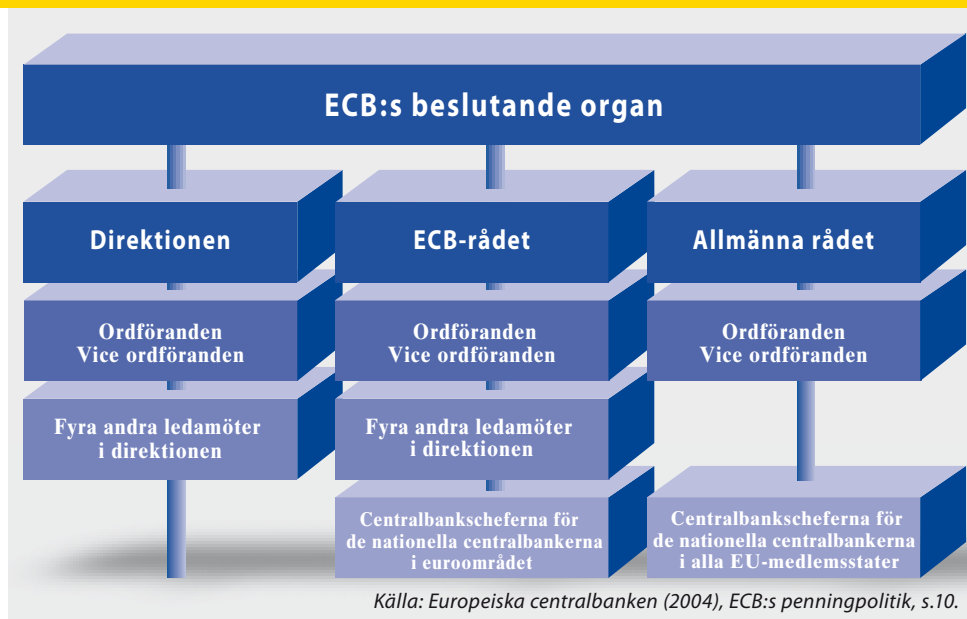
ECB:s beslutande organ

Direktionen

Ordföranden
Vice ordföranden

Fyra andra ledamöter
i direktionen

ECB-rådet

Ordföranden
Vice ordföranden

Fyra andra ledamöter
i direktionen

Centralbankscheferna för
de nationella centralbankerna
i euroområdet

Allmänna rådet

Ordföranden
Vice ordföranden

Centralbankscheferna för
de nationella centralbankerna
i alla EU-medlemsstater

Källa: Europeiska centralbanken (2004), ECB:s penningpolitik, s.10.